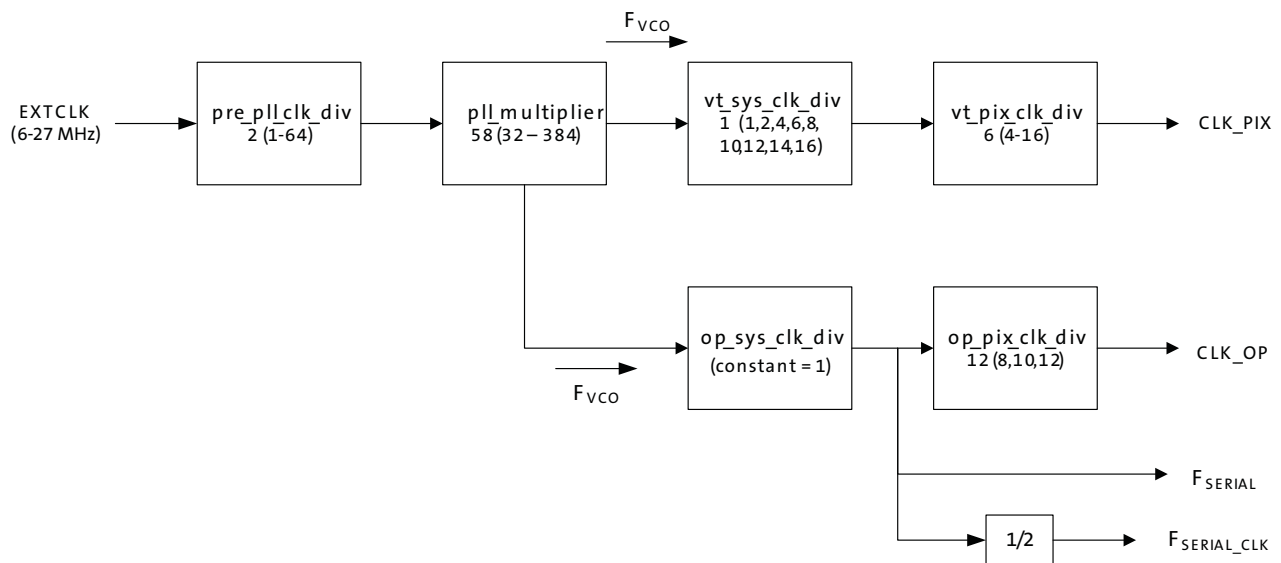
$F_{VCO}$

EXTCLK
(6-27 MHz)

pre_pll_clk_div
2 (1-64)

pll_multiplier
58 (32 – 384)

vt_sys_clk_div
1 (1,2,4,6,8,
10,12,14,16)

vt_pix_clk_div
6 (4-16)

CLK_PIX

op_sys_clk_div
(constant = 1)

op_pix_clk_div
12 (8,10,12)

CLK_OP

$F_{VCO}$

$F_{SERIAL}$

1/2

$F_{SERIAL\_CLK}$